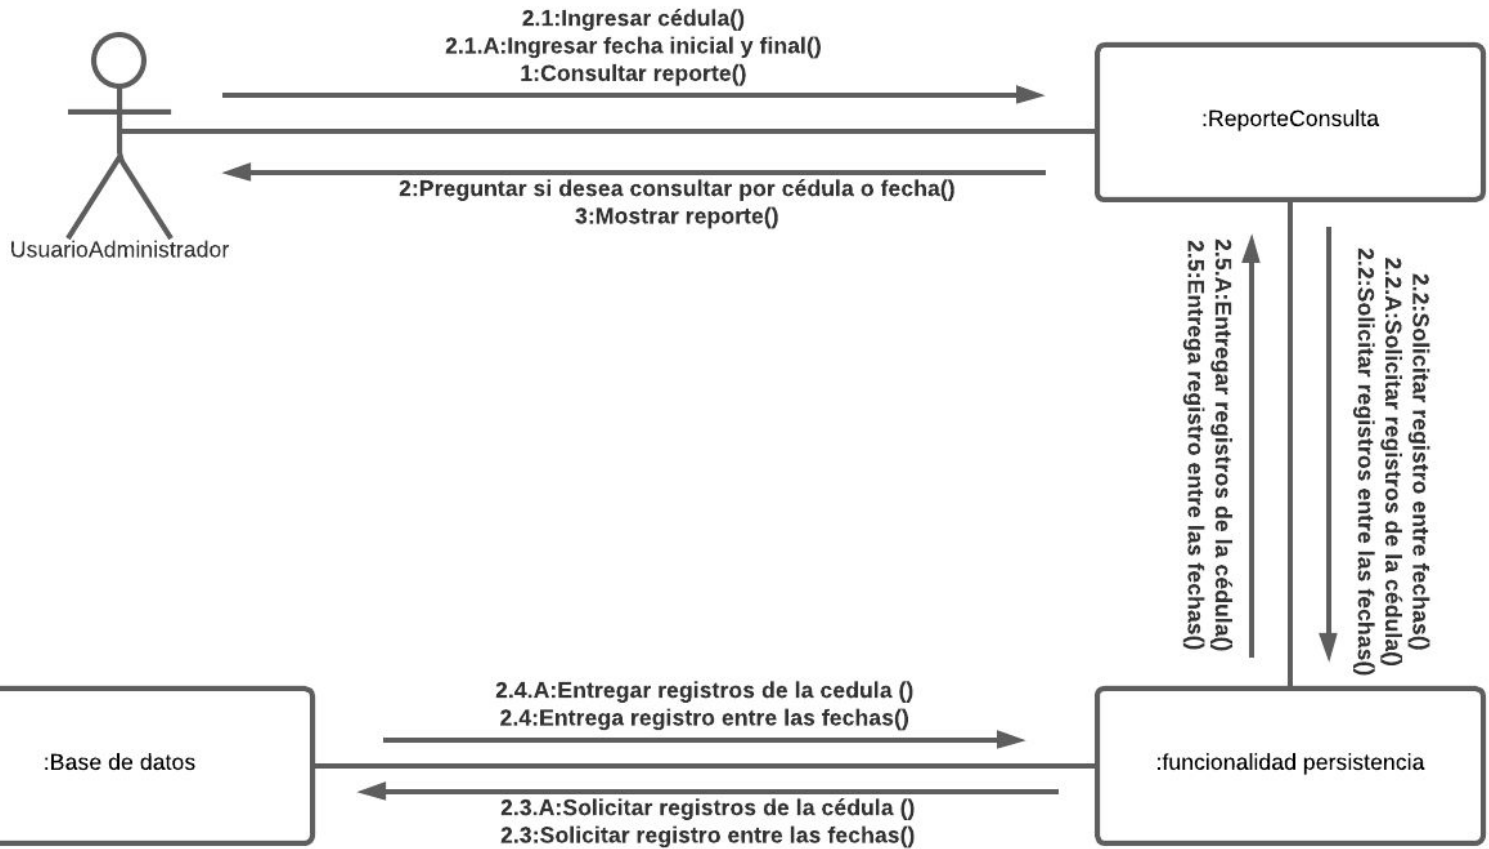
2.1:Ingresar cédula()
2.1.A:Ingresar fecha inicial y final()
1:Consultar reporte()

:ReporteConsulta

2:Preguntar si desea consultar por cédula o fecha()
3:Mostrar reporte()

UsuarioAdministrador

2.2:Solicitar registro entre fechas()
2.2.A:Solicitar registros de la cédula()
2.2:Solicitar registros entre las fechas()

2.5.A:Entregar registros de la cédula()
2.5:Entrega registro entre las fechas()

2.4.A:Entregar registros de la cedula ()
2.4:Entrega registro entre las fechas()

:Base de datos

:funcionalidad persistencia

2.3.A:Solicitar registros de la cédula ()
2.3:Solicitar registro entre las fechas()